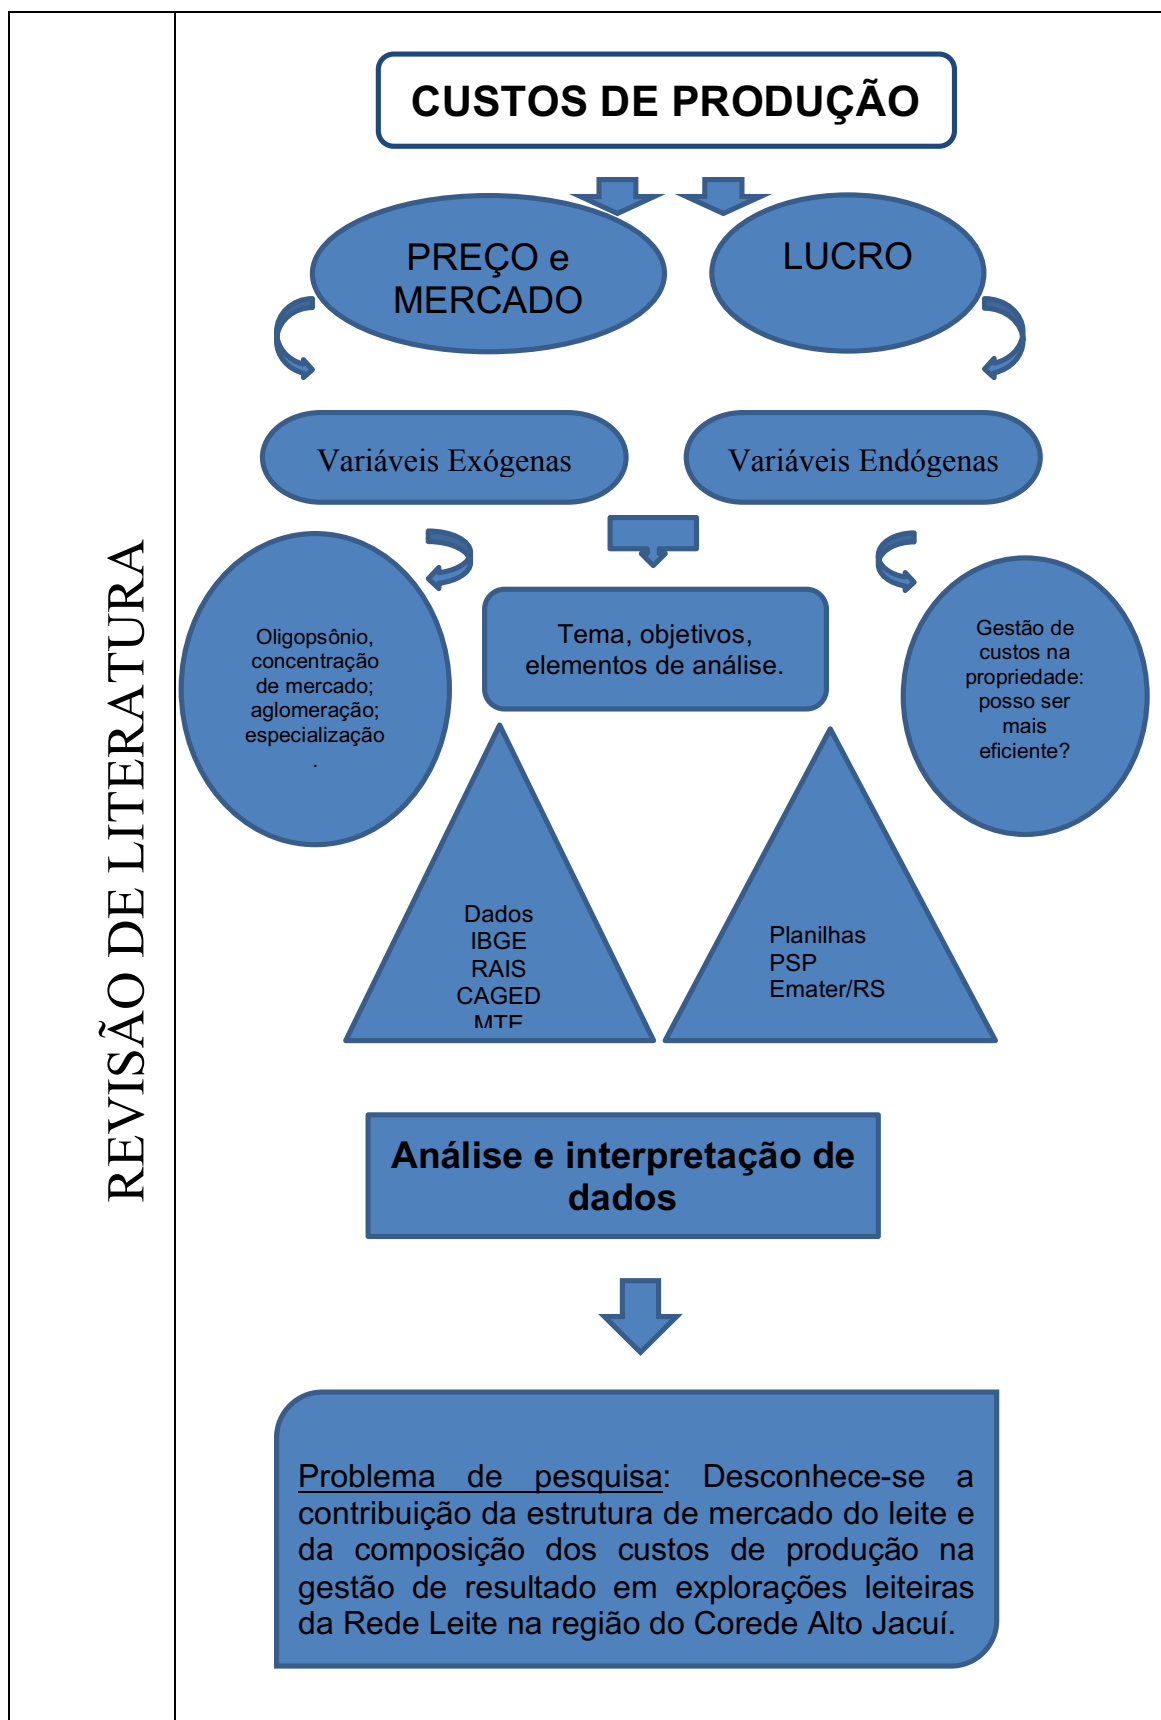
REVISÃO DE LITERATURA

CUSTOS DE PRODUÇÃO

PREÇO e MERCADO

LUCRO

Variáveis Exógenas

Variáveis Endógenas

Oligopsônio, concentração de mercado; aglomeração; especialização .

Tema, objetivos, elementos de análise.

Gestão de custos na propriedade: posso ser mais eficiente?

Dados
IBGE
RAIS
CAGED
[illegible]

Planilhas
PSP
Emater/RS

Análise e interpretação de dados

Problema de pesquisa: Desconhece-se a contribuição da estrutura de mercado do leite e da composição dos custos de produção na gestão de resultado em explorações leiteiras da Rede Leite na região do Corede Alto Jacuí.